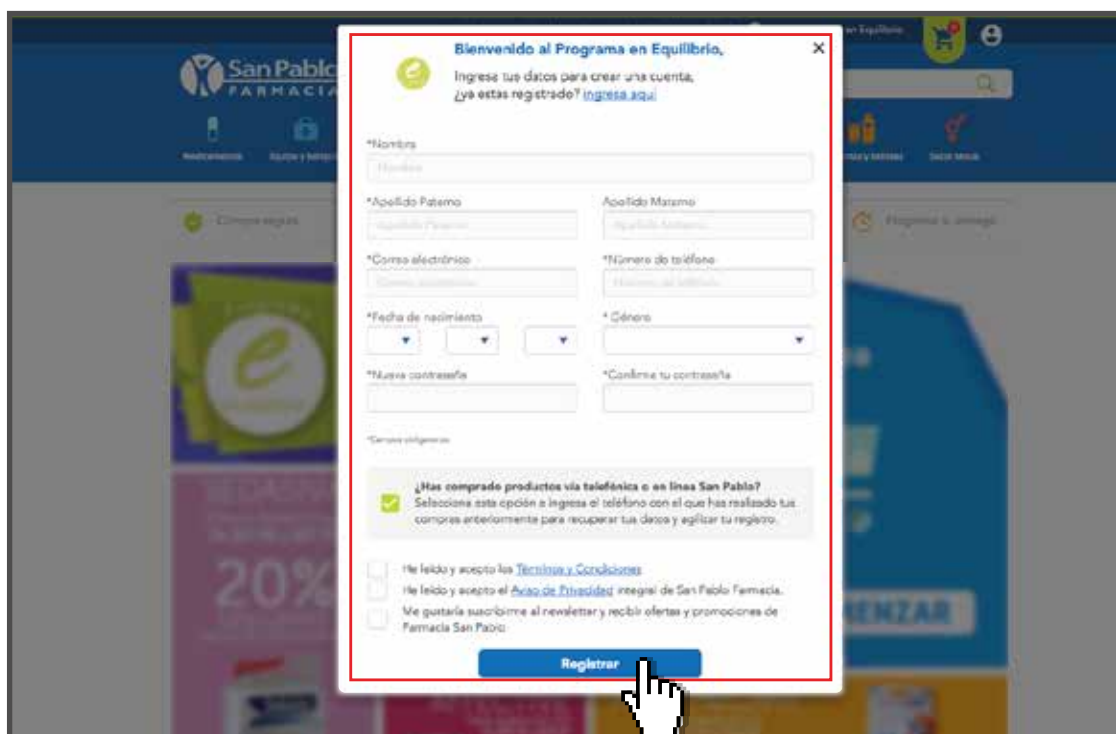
San Pablo
FARMACIA

Bienvenido al Programa en Equilibrio,

Ingresa tus datos para crear una cuenta,
¿ya estas registrado? Ingresa aquí

×

*Nombre

*Apellido Paterno

Apellido Materno

*Correo electrónico

*Número de teléfono

*Fecha de nacimiento

* Género

*Nueva contraseña

*Confirme tu contraseña

*Campos obligatorios

¿Has comprado productos vía telefónica o en línea San Pablo?
Selecciona esta opción e ingresa el teléfono con el que has realizado tus compras anteriormente para recuperar tus datos y agilizar tu registro.

He leído y acepto los Términos y Condiciones

He leído y acepto el Aviso de Privacidad integral de San Pablo Farmacia.

Me gustaría suscribirme al newsletter y recibir ofertas y promociones de Farmacia San Pablo

Registrar

20%

ENZAR